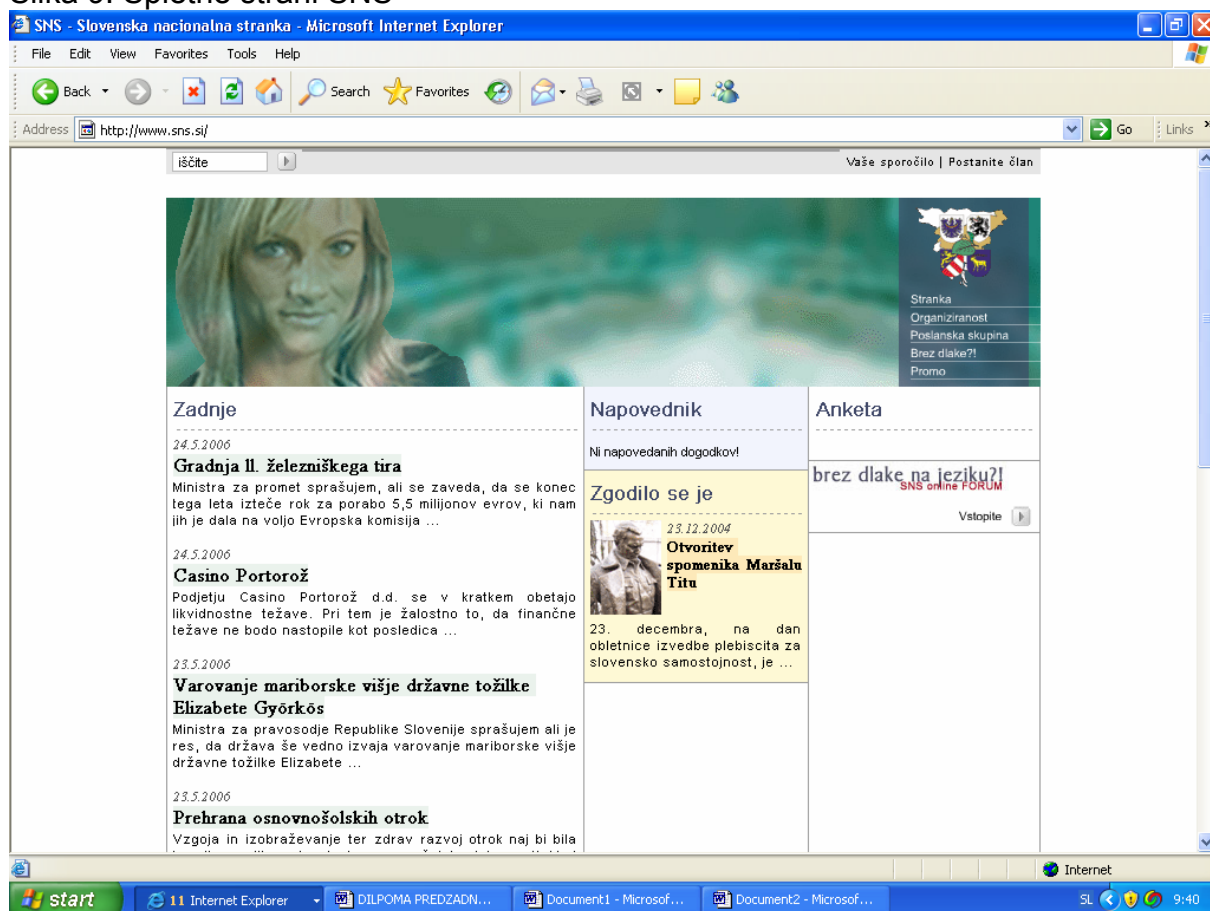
Slika 5: Spletne strani SNS

SNS - Slovenska nacionalna stranka - Microsoft Internet Explorer

File Edit View Favorites Tools Help

Back Search Favorites

Address http://www.sns.si/ Go Links

iščite

Vaše sporočilo | Postanite član

Stranka
Organiziranost
Poslanska skupina
Brez dlake?!
Promo

Zadnje

24.5.2006
Gradnja II. železniškega tira
Ministra za promet sprašujem, ali se zaveda, da se konec tega leta izteče rok za porabo 5,5 milijonov evrov, ki nam jih je dala na voljo Evropska komisija ...

24.5.2006
Casino Portorož
Podjetju Casino Portorož d.d. se v kratkem obetajo likvidnostne težave. Pri tem je žalostno to, da finančne težave ne bodo nastopile kot posledica ...

23.5.2006
Varovanje mariborske višje državne tožilke Elizabete Györkös
Ministra za pravosodje Republike Slovenije sprašujem ali je res, da država še vedno izvaja varovanje mariborske višje državne tožilke Elizabete ...

23.5.2006
Prehrana osnovnošolskih otrok
Vzgoja in izobraževanje ter zdrav razvoj otrok naj bi bila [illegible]

Napovednik

Ni napovedanih dogodkov!

Zgodilo se je

23.12.2004
Otvoritev spomenika Maršalu Titu
23. decembra, na dan obletnice izvedbe plebiscita za slovensko samostojnost, je ...

Anketa

brez dlake na jeziku?!
SNS online FORUM
Vstopite

Internet

start 11 Internet Explorer DILPOMA PREDZADN... Document1 - Microsof... Document2 - Microsof... SL 9:40